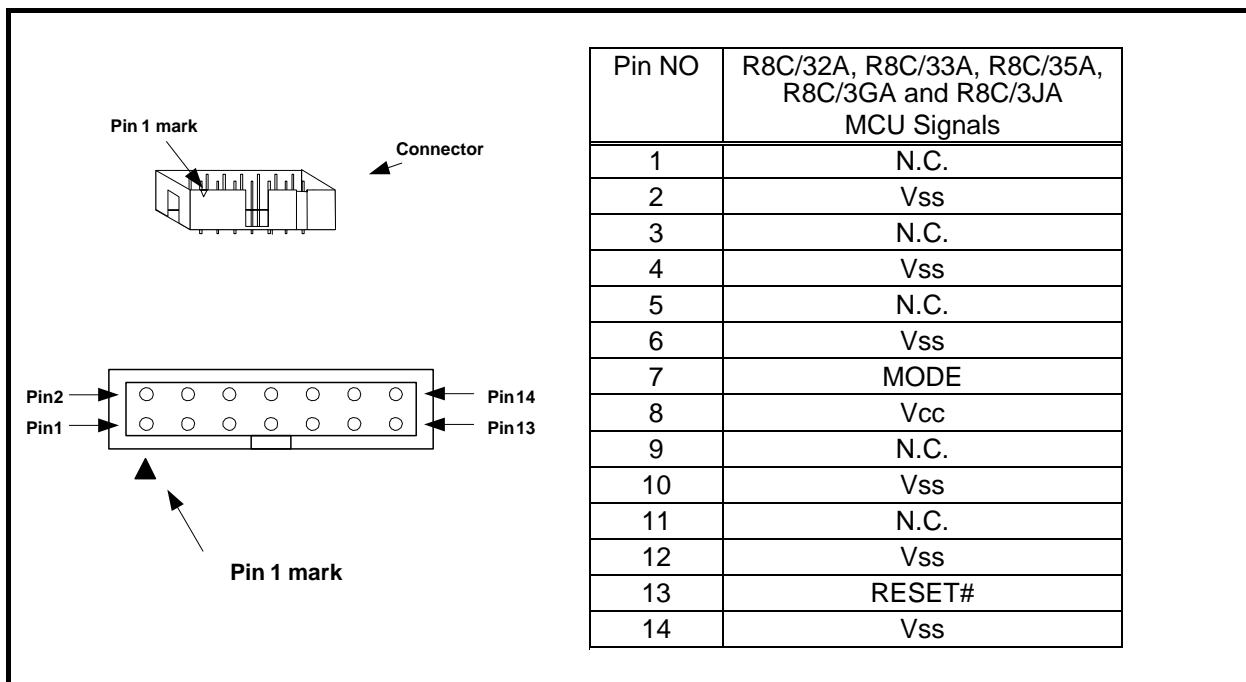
Pin 1 mark

Connector

Pin2

Pin1

Pin14

Pin13

Pin 1 mark

| Pin NO | R8C/32A, R8C/33A, R8C/35A, R8C/3GA and R8C/3JA MCU Signals |
|---|---|
| 1 | N.C. |
| 2 | Vss |
| 3 | N.C. |
| 4 | Vss |
| 5 | N.C. |
| 6 | Vss |
| 7 | MODE |
| 8 | Vcc |
| 9 | N.C. |
| 10 | Vss |
| 11 | N.C. |
| 12 | Vss |
| 13 | RESET# |
| 14 | Vss |